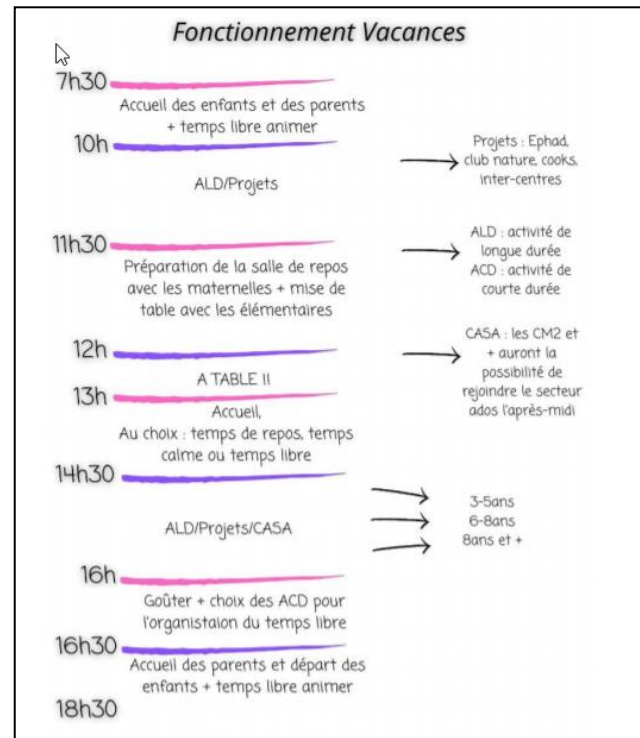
Fonctionnement Vacances

7h30

Accueil des enfants et des parents + temps libre animer

10h

ALD/Projets

Projets : Ephad, club nature, cooks, inter-centres

11h30

Préparation de la salle de repos avec les maternelles + mise de table avec les élémentaires

ALD : activité de longue durée
ACD : activité de courte durée

12h

A TABLE !!

CASA : les CM2 et + auront la possibilité de rejoindre le secteur ados l'après-midi

13h

Accueil,
Au choix : temps de repos, temps calme ou temps libre

14h30

ALD/Projets/CASA

3-5ans
6-8ans
8ans et +

16h

Goûter + choix des ACD pour l'organistaon du temps libre

16h30

Accueil des parents et départ des enfants + temps libre animer

18h30